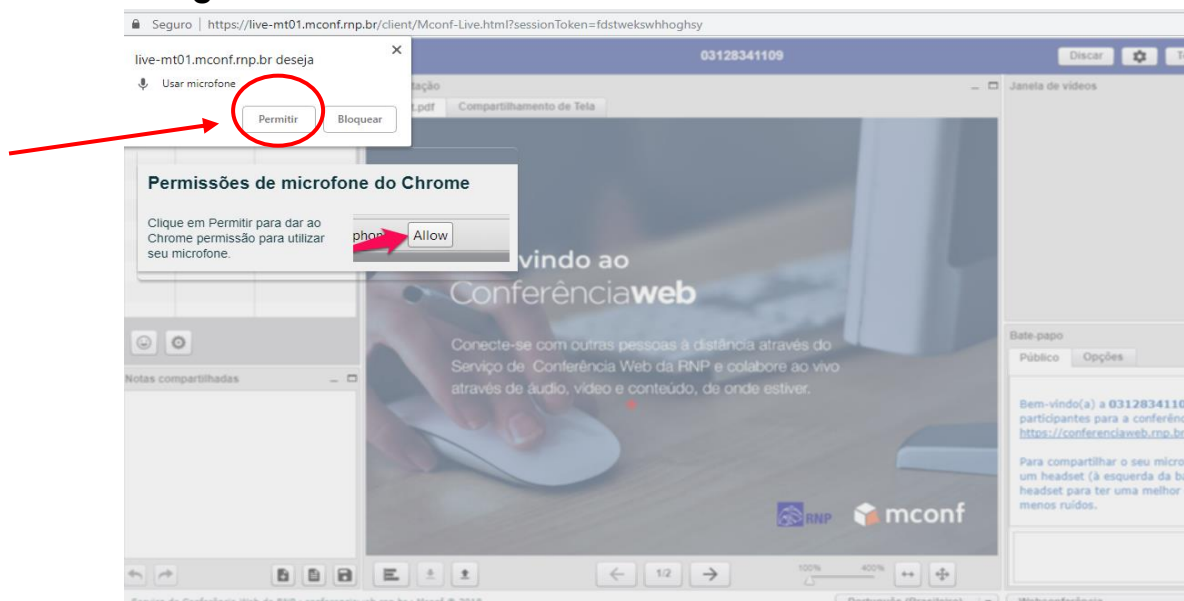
Seguro | https://live-mt01.mconf.rnp.br/client/Mconf-Live.html?sessionToken=fdstwekswhhoghsy

live-mt01.mconf.rnp.br deseja
Usar microfone
Permitir Bloquear

03128341109
Discar

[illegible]tação
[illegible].pdf Compartilhamento de Tela

Janela de vídeos

Permissões de microfone do Chrome
Clique em Permitir para dar ao Chrome permissão para utilizar seu microfone.
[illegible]phon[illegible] Allow

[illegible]vindo ao
Conferênciaweb

Conecte-se com outras pessoas à distância através do Serviço de Conferência Web da RNP e colabore ao vivo através de áudio, vídeo e conteúdo, de onde estiver.

RNP mconf

Notas compartilhadas

Bate-papo
Público Opções

Bem-vindo(a) a 0312834110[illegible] participantes para a conferênc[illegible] https://conferenciaweb.rnp.b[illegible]

Para compartilhar o seu micro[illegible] um headset (à esquerda da b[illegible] headset para ter uma melhor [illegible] menos ruídos.

1/2
100% 400%

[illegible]